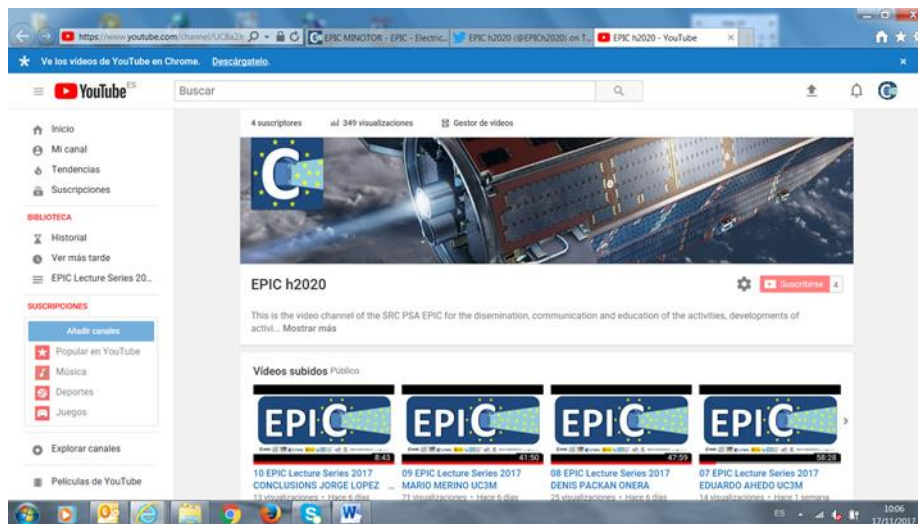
https://www.youtube.com/channel/UC8a2i

EPIC MINOTOR - EPIC - Electric...

EPIC h2020 (@EPICh2020) on T...

EPIC h2020 - YouTube

Ve los videos de YouTube en Chrome. Descárgatelo.

YouTube ES

Buscar

Inicio

Mi canal

Tendencias

Suscripciones

BIBLIOTECA

Historial

Ver más tarde

EPIC Lecture Series 20...

SUSCRIPCIONES

Añadir canales

Popular en YouTube

Música

Deportes

Juegos

Explorar canales

Películas de YouTube

4 suscriptores

349 visualizaciones

Gestor de vídeos

EPIC h2020

Suscribirse 4

This is the video channel of the SRC PSA EPIC for the dissemination, communication and education of the activities, developments of activi... Mostrar más

Vídeos subidos Público

EPIC

8:43

10 EPIC Lecture Series 2017 CONCLUSIONS JORGE LOPEZ ...

13 visualizaciones • Hace 6 días

EPIC

41:50

09 EPIC Lecture Series 2017 MARIO MERINO UC3M

71 visualizaciones • Hace 6 días

EPIC

47:59

08 EPIC Lecture Series 2017 DENIS PACKAN ONERA

25 visualizaciones • Hace 6 días

EPIC

58:28

07 EPIC Lecture Series 2017 EDUARDO AHEDO UC3M

14 visualizaciones • Hace 1 semana

ES

10:06

17/11/2017